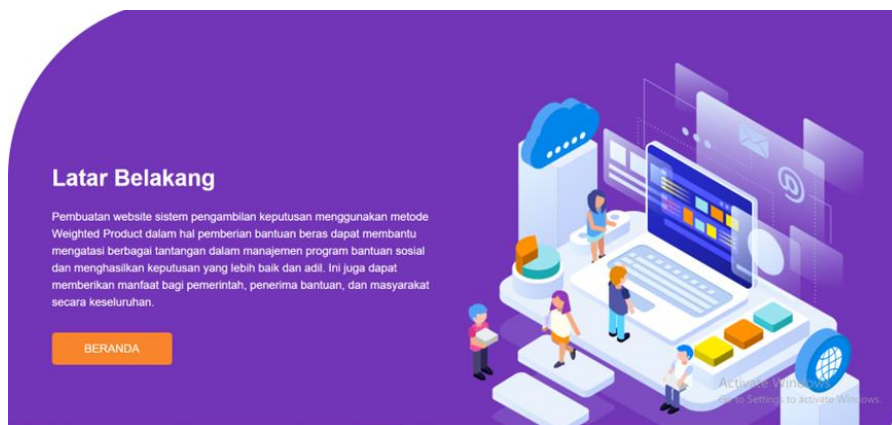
Latar Belakang

Pembuatan website sistem pengambilan keputusan menggunakan metode Weighted Product dalam hal pemberian bantuan beras dapat membantu mengatasi berbagai tantangan dalam manajemen program bantuan sosial dan menghasilkan keputusan yang lebih baik dan adil. Ini juga dapat memberikan manfaat bagi pemerintah, penerima bantuan, dan masyarakat secara keseluruhan.

BERANDA

Activate Windows
Go to Settings to activate Windows.